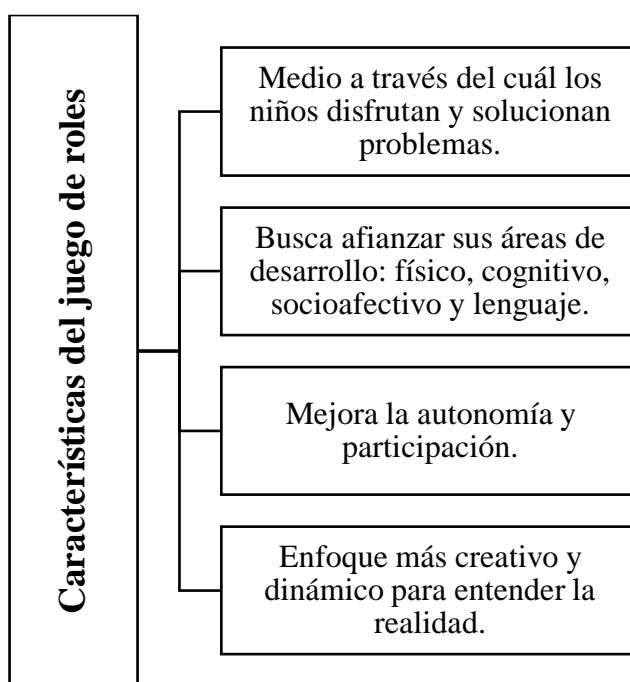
Características del juego de roles

Medio a través del cuál los niños disfrutan y solucionan problemas.

Busca afianzar sus áreas de desarrollo: físico, cognitivo, socioafectivo y lenguaje.

Mejora la autonomía y participación.

Enfoque más creativo y dinámico para entender la realidad.